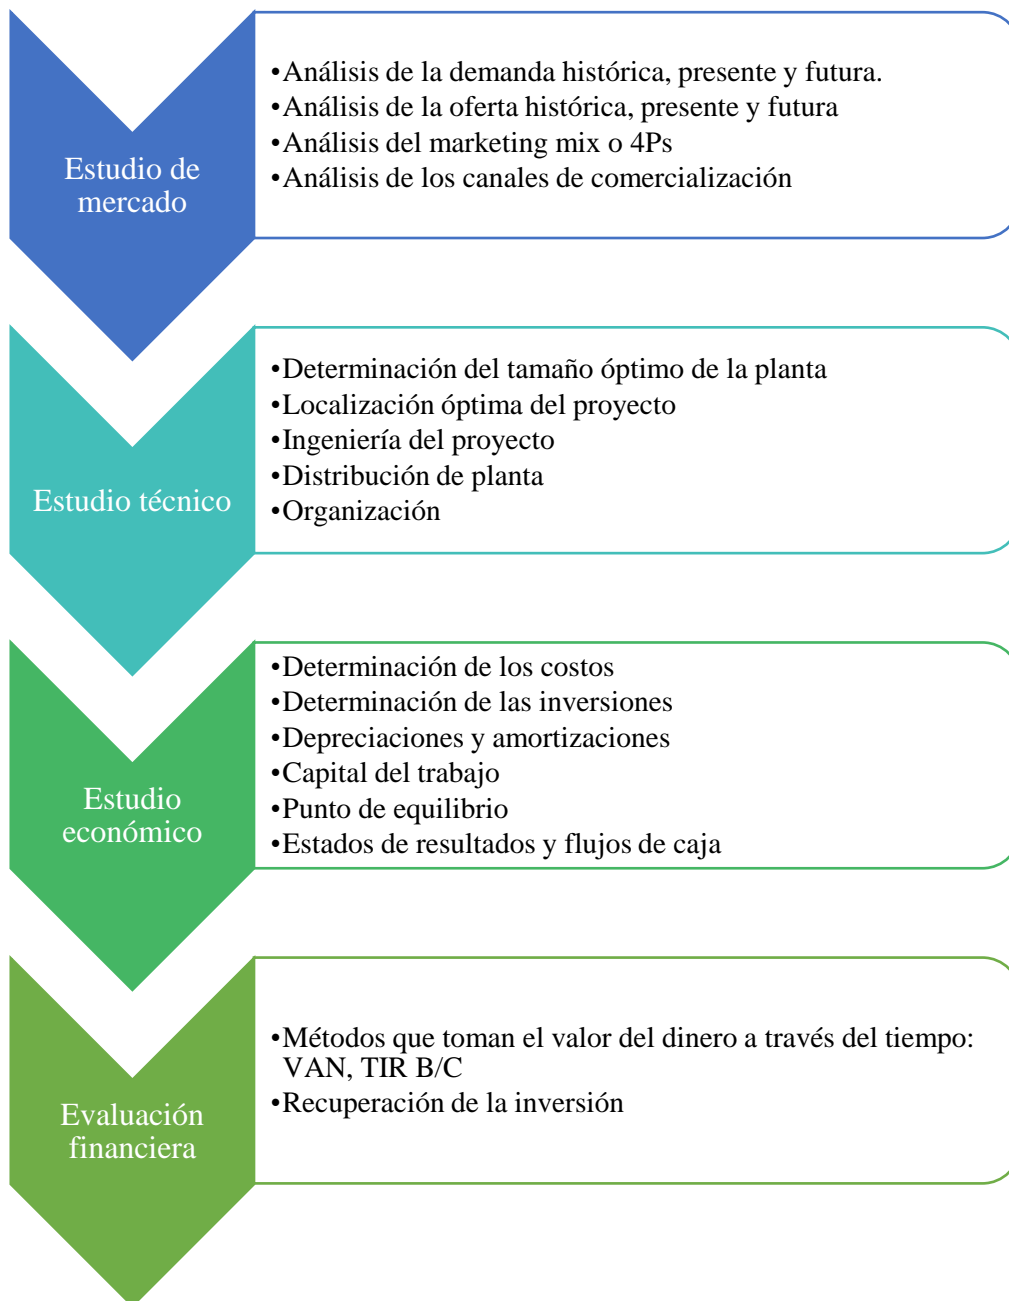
Estudio de mercado

•Análisis de la demanda histórica, presente y futura.
•Análisis de la oferta histórica, presente y futura
•Análisis del marketing mix o 4Ps
•Análisis de los canales de comercialización

Estudio técnico

•Determinación del tamaño óptimo de la planta
•Localización óptima del proyecto
•Ingeniería del proyecto
•Distribución de planta
•Organización

Estudio económico

•Determinación de los costos
•Determinación de las inversiones
•Depreciaciones y amortizaciones
•Capital del trabajo
•Punto de equilibrio
•Estados de resultados y flujos de caja

Evaluación financiera

•Métodos que toman el valor del dinero a través del tiempo: VAN, TIR B/C
•Recuperación de la inversión